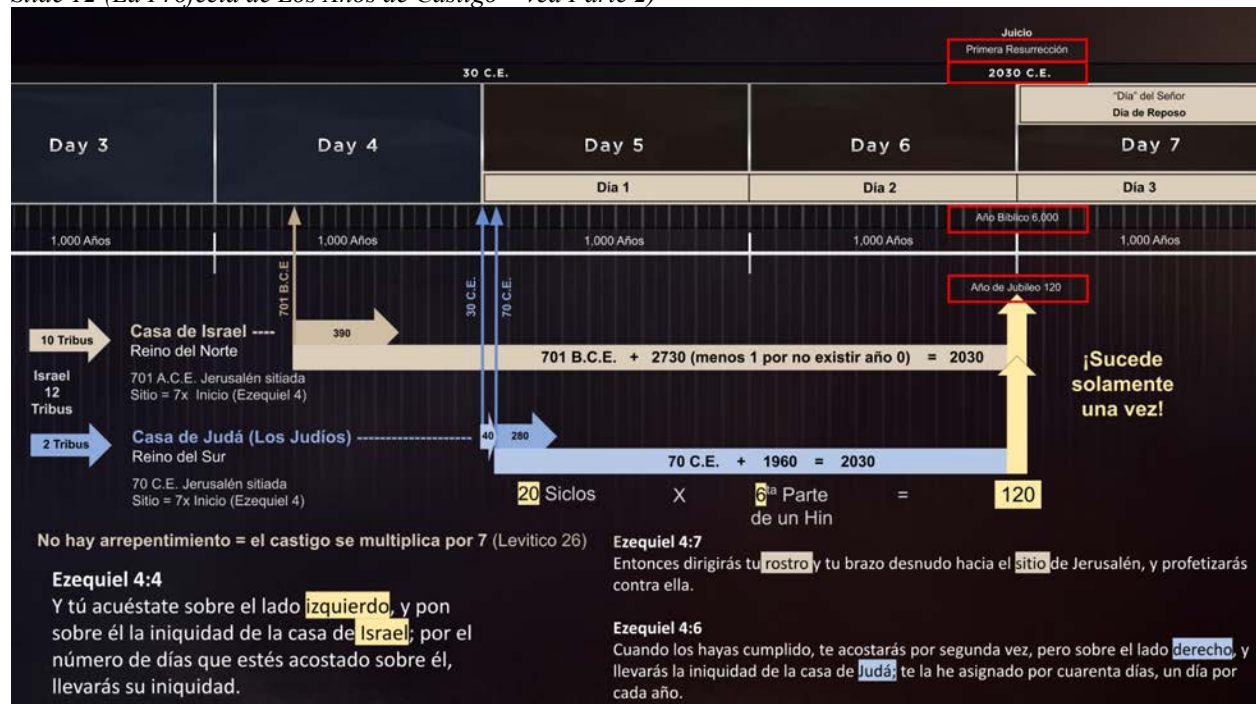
Slide 12 (La Profecía de Los Años de Castigo – vea Parte 2)

Juicio
Primera Resurrección
30 C.E.
2030 C.E.
"Día" del Señor
Día de Reposo

Day 3
Day 4
Day 5
Day 6
Day 7
Día 1
Día 2
Día 3

Año Bíblico 6,000
1,000 Años
1,000 Años
1,000 Años
1,000 Años
1,000 Años

701 B.C.E.
30 C.E.
70 C.E.
Año de Jubileo 120

10 Tribus
Casa de Israel ----
Reino del Norte
390
701 B.C.E. + 2730 (menos 1 por no existir año 0) = 2030
Israel 12 Tribus
701 A.C.E. Jerusalén sitiada
Sitio = 7x Inicio (Ezequiel 4)
¡Sucede solamente una vez!

2 Tribus
Casa de Judá (Los Judíos) --------------------
40
280
Reino del Sur
70 C.E. + 1960 = 2030
70 C.E. Jerusalén sitiada
Sitio = 7x Inicio (Ezequiel 4)

20 Siclos X 6ta Parte de un Hin = 120

No hay arrepentimiento = el castigo se multiplica por 7 (Levitico 26)

Ezequiel 4:4
Y tú acuéstate sobre el lado izquierdo, y pon sobre él la iniquidad de la casa de Israel; por el número de días que estés acostado sobre él, llevarás su iniquidad.

Ezequiel 4:7
Entonces dirigirás tu rostro y tu brazo desnudo hacia el sitio de Jerusalén, y profetizarás contra ella.

Ezequiel 4:6
Cuando los hayas cumplido, te acostarás por segunda vez, pero sobre el lado derecho, y llevarás la iniquidad de la casa de Judá; te la he asignado por cuarenta días, un día por cada año.